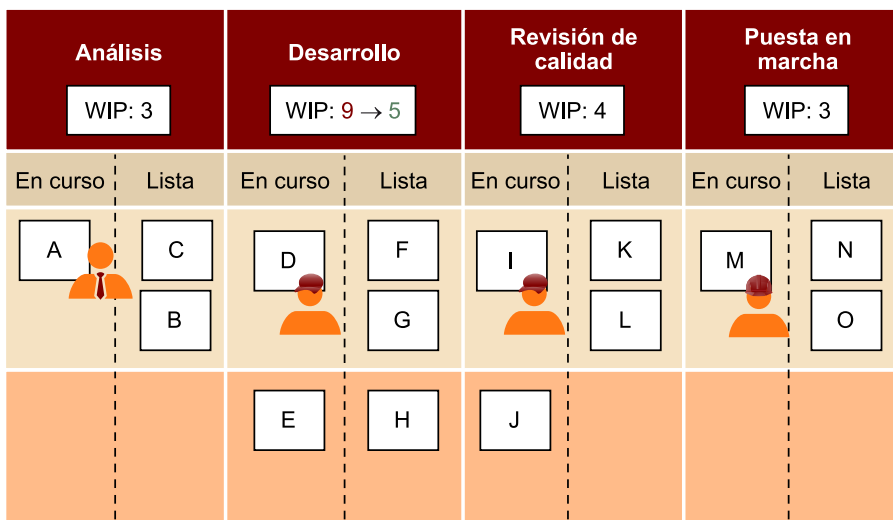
| Análisis | | Desarrollo | | Revisión de calidad | | Puesta en marcha | |
|---|---|---|---|---|---|---|---|
| WIP: 3 | | WIP: 9 → 5 | | WIP: 4 | | WIP: 3 | |
| En curso | Lista | En curso | Lista | En curso | Lista | En curso | Lista |
| A | C | D | F | I | K | M | N |
| | B | | G | | L | | O |
| | | E | H | J | | | |